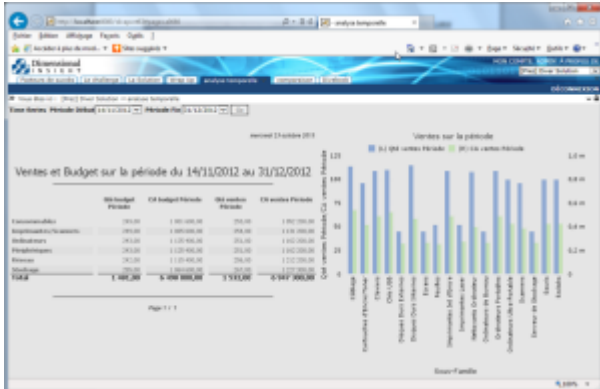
http://localhost/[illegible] | analyse temporelle

Fichier Édition Affichage Favoris Outils ?

Accéder à plus de modules | Sites suggérés

Page ▾ Sécurité ▾ Outils ▾

Dimensionnal INSIGHT

MON COMPTE ADMIN MON PROFIL

[Pier] Diver Solution

DÉCONNEXION

Vous êtes ici : [Pier] Diver Solution > analyse temporelle

Sous-Séries Période Début 14/11/2012 Période Fin 31/12/2012 Go

mercredi 23 octobre 2013

Ventes et Budget sur la période du 14/11/2012 au 31/12/2012

| | Qté budget Période | CA budget Période | Qté ventes Période | CA ventes Période |
|---|---|---|---|---|
| Consommables | 285,00 | 1 900 000,00 | 250,00 | 1 892 500,00 |
| Imprimantes/Scanners | 285,00 | 1 000 000,00 | 250,00 | 1 116 000,00 |
| Ordinateurs | 285,00 | 1 120 000,00 | 251,00 | 1 042 000,00 |
| Périphériques | 285,00 | 1 120 000,00 | 251,00 | 1 042 000,00 |
| Réseau | 285,00 | 1 120 000,00 | 251,00 | 1 112 000,00 |
| Stockage | 285,00 | 1 900 000,00 | 251,00 | 1 277 000,00 |
| Total | 1 140,00 | 6 490 000,00 | 1 533,00 | 6 047 000,00 |

Page 1 / 1

Ventes sur la période

(L) Qté ventes Période (R) CA ventes Période

Qté ventes Période,CA ventes Période

120 100 80 60 40 20 0

1.0 m 0.8 m 0.6 m 0.4 m 0.2 m 0

Sous-Famille

100% ▾